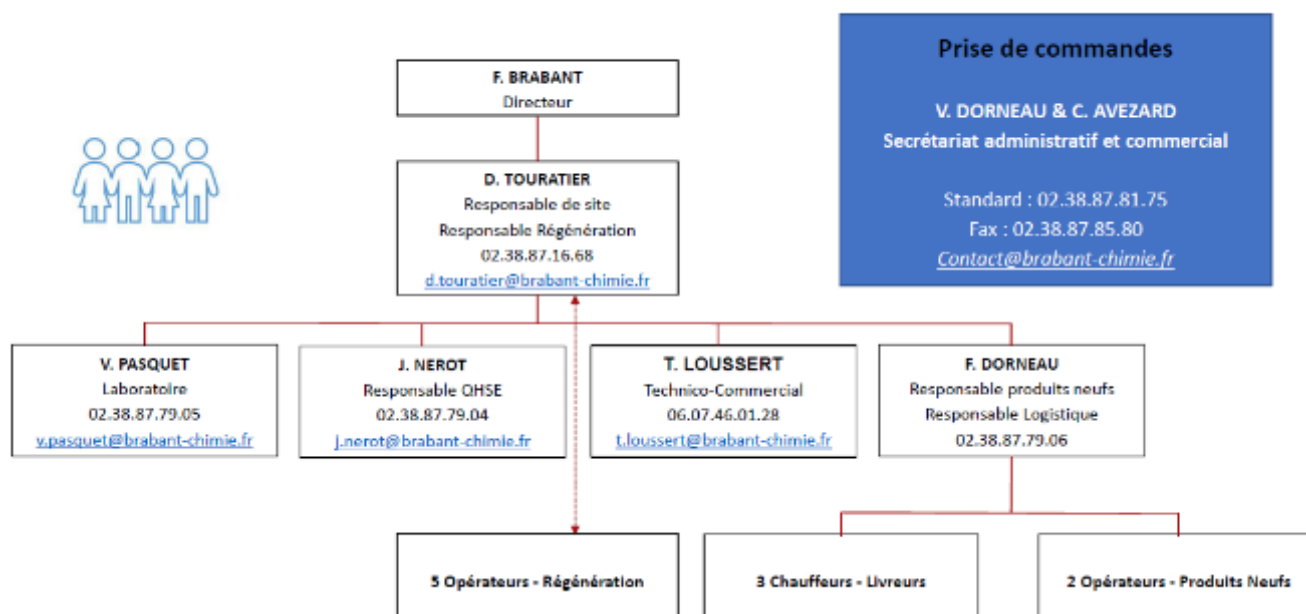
Prise de commandes

V. DORNEAU & C. AVEZARD
Secrétariat administratif et commercial

Standard : 02.38.87.81.75
Fax : 02.38.87.85.80
Contact@brabant-chimie.fr

F. BRABANT
Directeur

D. TOURATIER
Responsable de site
Responsable Régénération
02.38.87.16.68
d.touratier@brabant-chimie.fr

V. PASQUET
Laboratoire
02.38.87.79.05
v.pasquet@brabant-chimie.fr

J. NEROT
Responsable QHSE
02.38.87.79.04
j.nerot@brabant-chimie.fr

T. LOUSSERT
Technico-Commercial
06.07.46.01.28
t.loussert@brabant-chimie.fr

F. DORNEAU
Responsable produits neufs
Responsable Logistique
02.38.87.79.06

5 Opérateurs - Régénération

3 Chauffeurs - Livreurs

2 Opérateurs - Produits Neufs